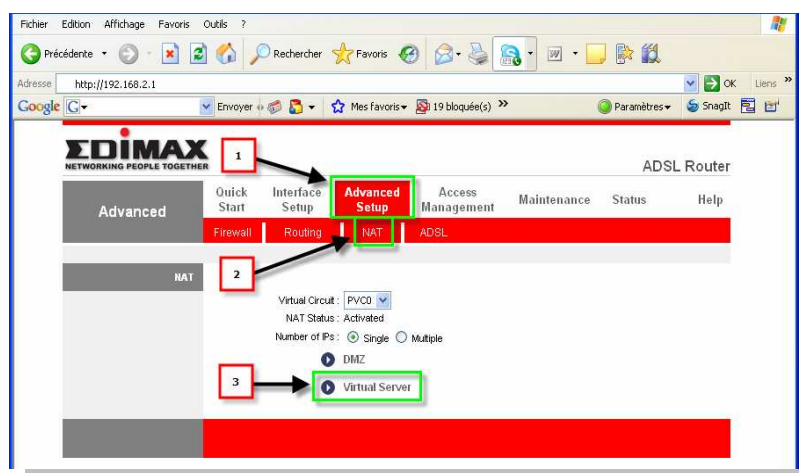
Fichier Edition Affichage Favoris Outils ?

Précédente Rechercher Favoris

Adresse http://192.168.2.1 OK Liens »

Google G Envoyer Mes favoris 19 bloquée(s) » Paramètres SnagIt

EDIMAX
NETWORKING PEOPLE TOGETHER

ADSL Router

1

Advanced

Quick Start | Interface Setup | Advanced Setup | Access Management | Maintenance | Status | Help

Firewall | Routing | NAT | ADSL

2

NAT

Virtual Circuit : PVC0
NAT Status : Activated
Number of IPs : Single Multiple

DMZ

3

Virtual Server